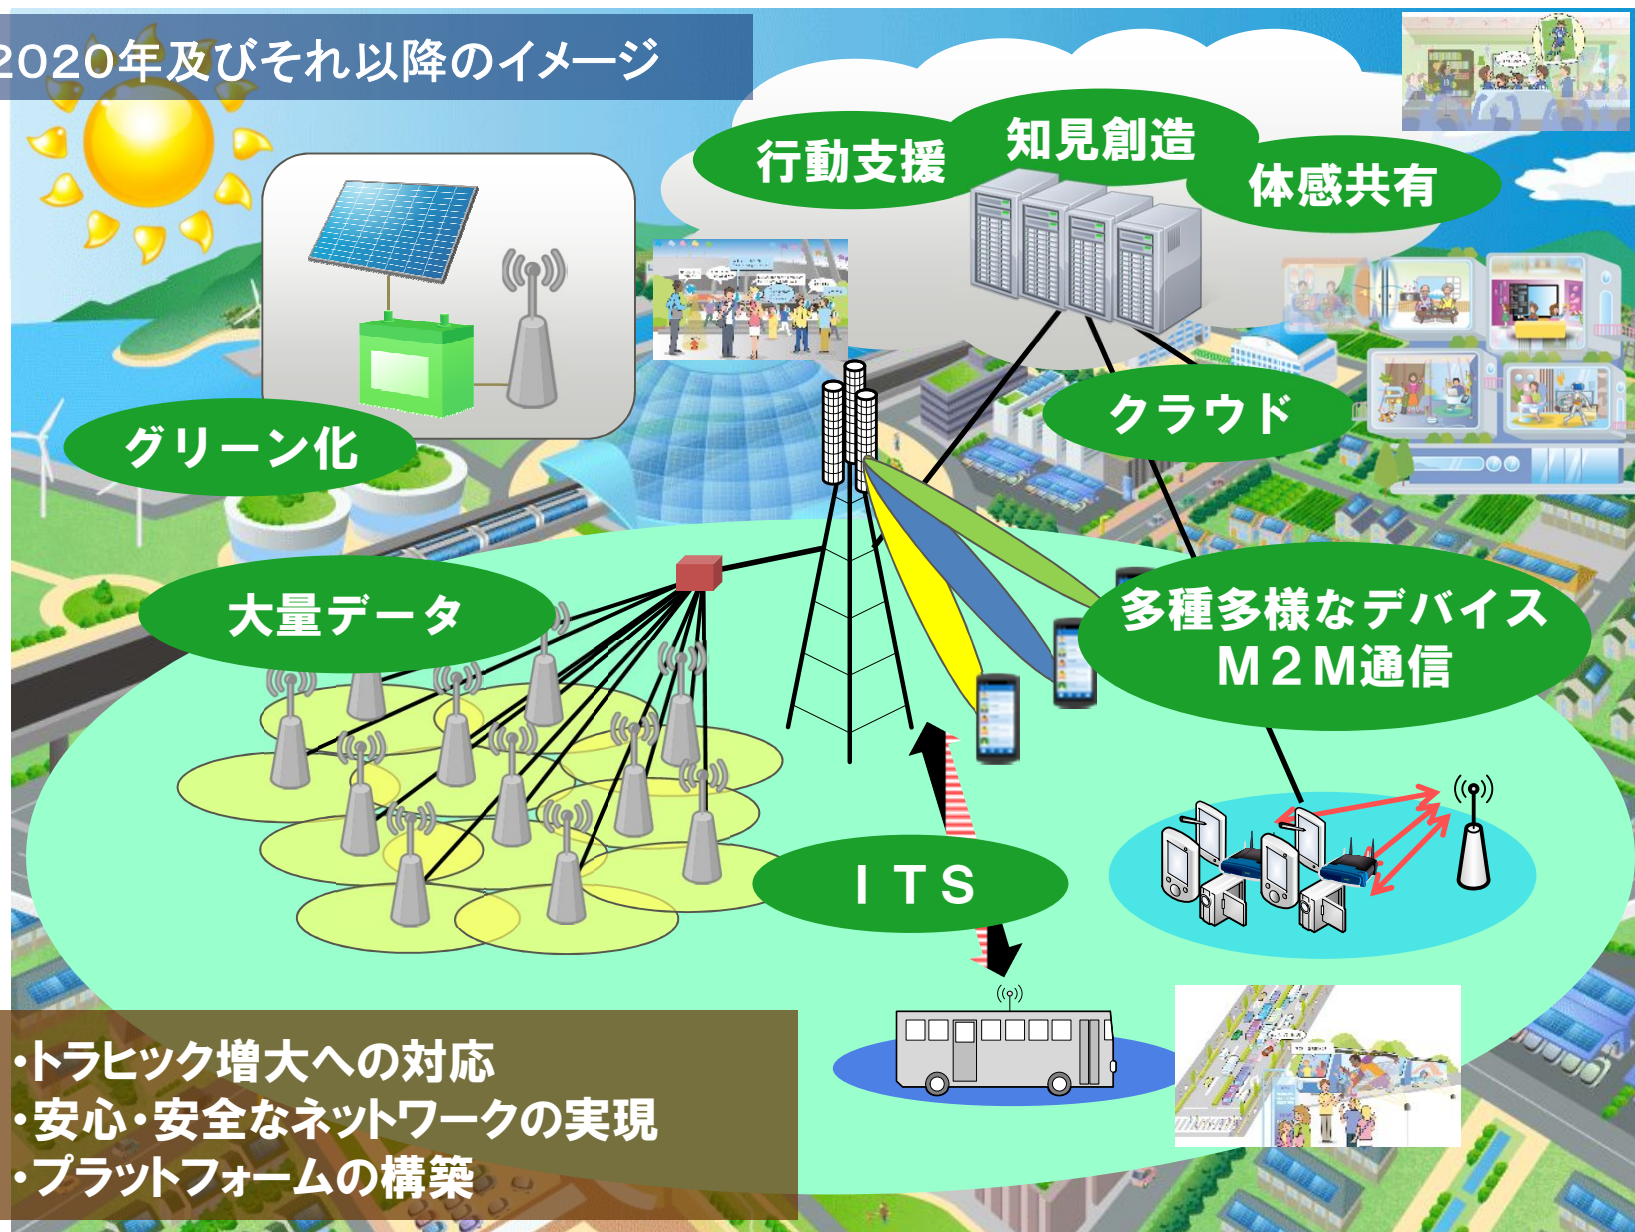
2020年及びそれ以降のイメージ

行動支援
知見創造
体感共有

グリーン化

クラウド

大量データ

多種多様なデバイス
M2M通信

ITS

・トラヒック増大への対応
・安心・安全なネットワークの実現
・プラットフォームの構築